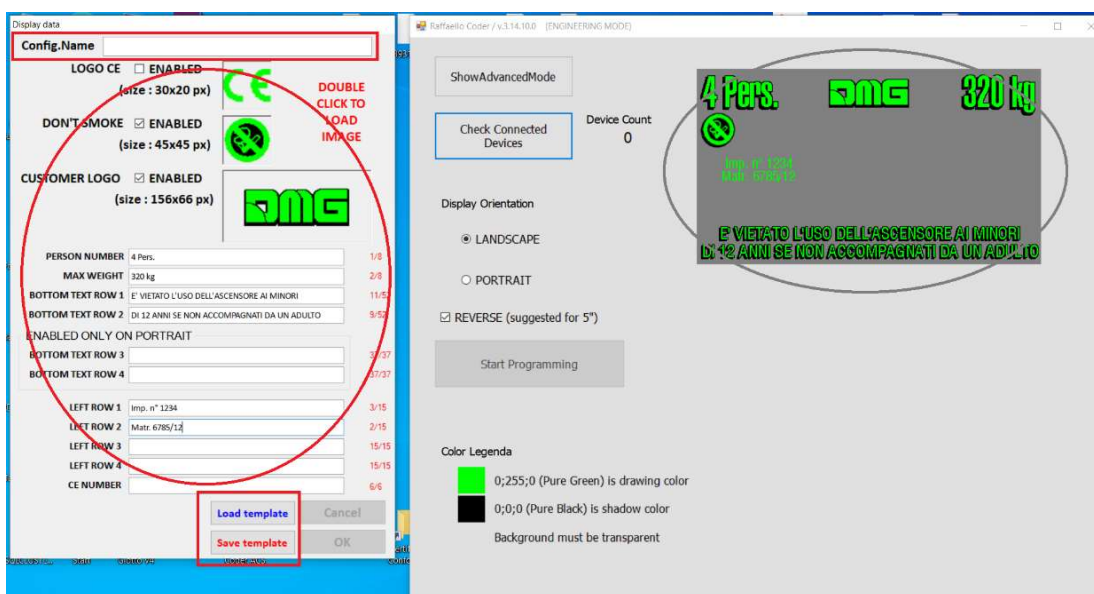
Display data

Config.Name

LOGO CE ☐ ENABLED
(size : 30x20 px)

DOUBLE CLICK TO LOAD IMAGE

DON'T SMOKE ☑ ENABLED
(size : 45x45 px)

CUSTOMER LOGO ☑ ENABLED
(size : 156x66 px)

DMG

PERSON NUMBER 4 Pers. 1/8
MAX WEIGHT 320 kg 2/8
BOTTOM TEXT ROW 1 E' VIETATO L'USO DELL'ASCENSORE AI MINORI 11/52
BOTTOM TEXT ROW 2 DI 12 ANNI SE NON ACCOMPAGNATI DA UN ADULTO 9/52

ENABLED ONLY ON PORTRAIT
BOTTOM TEXT ROW 3 37/37
BOTTOM TEXT ROW 4 37/37

LEFT ROW 1 Imp. n° 1234 3/15
LEFT ROW 2 Matr. 6785/12 2/15
LEFT ROW 3 15/15
LEFT ROW 4 15/15
CE NUMBER 6/6

Load template
Cancel
Save template
OK

Raffaello Coder / v.3.14.10.0 [ENGINEERING MODE]

ShowAdvancedMode

Check Connected Devices

Device Count
0

4 Pers. DMG 320 kg
Imp. n° 1234
Matr. 6785/12
E' VIETATO L'USO DELL'ASCENSORE AI MINORI
DI 12 ANNI SE NON ACCOMPAGNATI DA UN ADULTO

Display Orientation

◉ LANDSCAPE

○ PORTRAIT

☑ REVERSE (suggested for 5")

Start Programming

Color Legenda

0;255;0 (Pure Green) is drawing color

0;0;0 (Pure Black) is shadow color

Background must be transparent